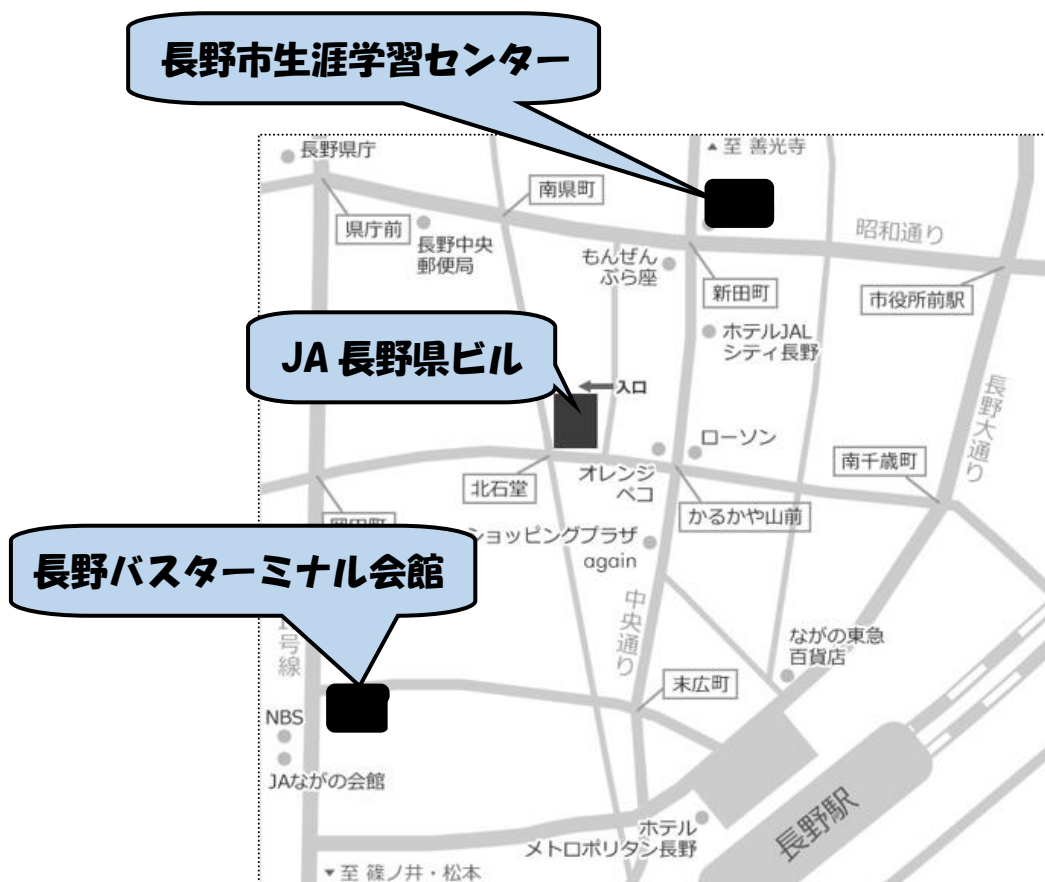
長野市生涯学習センター

長野県庁

▲至 善光寺

南県町

県庁前

長野中央郵便局

昭和通り

もんぜんぷら座

新田町

市役所前駅

JA 長野県ビル

ホテルJALシティ長野

←入口

長野大通り

ローソン

南千歳町

オレンジペコ

北石堂

かるかや山前

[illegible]

ショッピングプラザ again

長野バスターミナル会館

中央通り

号線

ながの東急百貨店

末広町

NBS

JAながの会館

長野駅

ホテルメトロポリタン長野

▼至 篠ノ井・松本